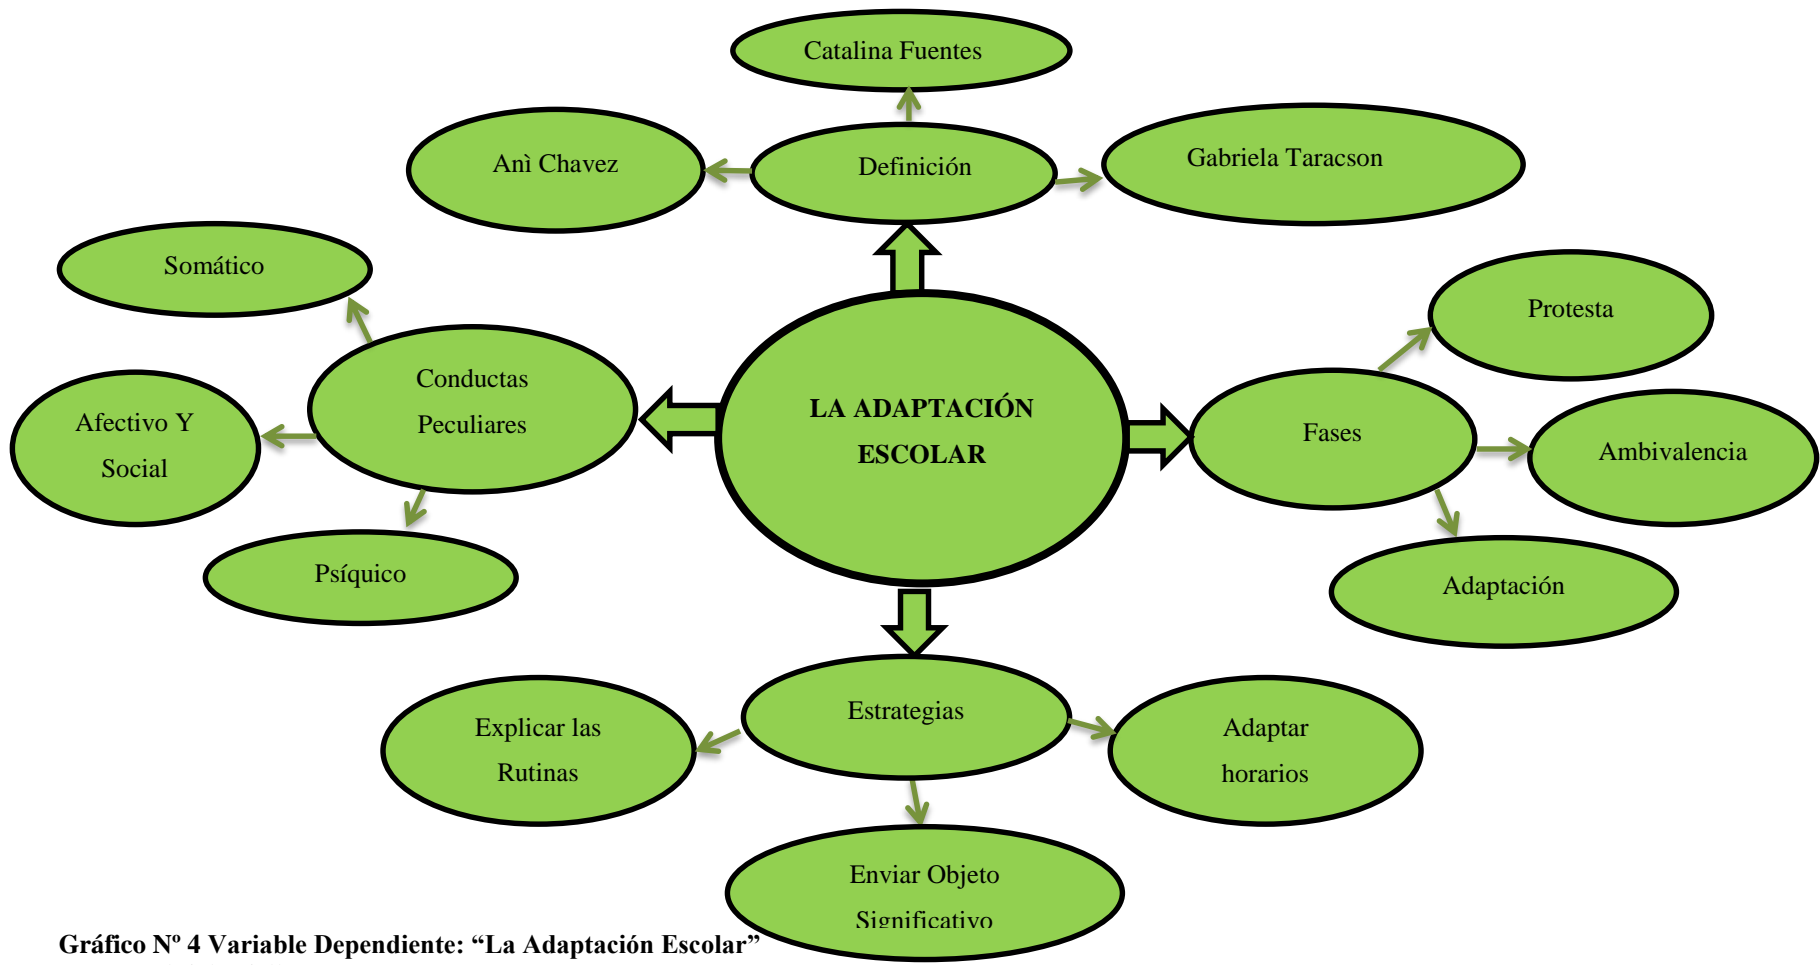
Catalina Fuentes

Anì Chavez

Definición

Gabriela Taracson

Somático

Conductas Peculiares

Afectivo Y Social

Psíquico

LA ADAPTACIÓN ESCOLAR

Fases

Protesta

Ambivalencia

Adaptación

Estrategias

Explicar las Rutinas

Adaptar horarios

Enviar Objeto Significativo

Gráfico Nº 4 Variable Dependiente: “La Adaptación Escolar”